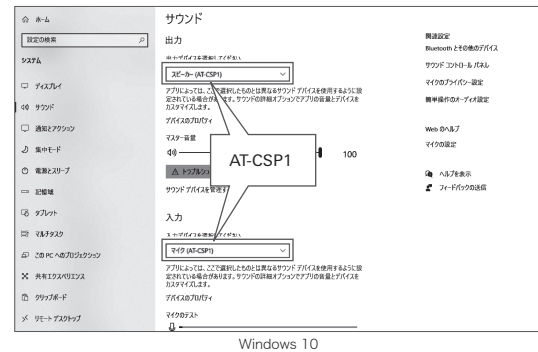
ホーム

設定の検索

システム

ディスプレイ

サウンド

通知とアクション

集中モード

電源とスリープ

記憶域

タブレット

マルチタスク

この PC へのプロジェクション

共有エクスペリエンス

クリップボード

リモート デスクトップ

サウンド

出力

出力デバイスを選択してください

スピーカー (AT-CSP1)

アプリによっては、ここで選択したものとは異なるサウンド デバイスを使用するように設定されている場合があります。サウンドの詳細オプションでアプリの音量とデバイスをカスタマイズします。

デバイスのプロパティ

マスター音量

100

トラブルシューティング

サウンド デバイスを管理する

入力

入力デバイスを選択してください

マイク (AT-CSP1)

アプリによっては、ここで選択したものとは異なるサウンド デバイスを使用するように設定されている場合があります。サウンドの詳細オプションでアプリの音量とデバイスをカスタマイズします。

デバイスのプロパティ

マイクのテスト

AT-CSP1

関連設定
Bluetooth とその他のデバイス

サウンド コントロール パネル

マイクのプライバシー設定

簡単操作のオーディオ設定

Web のヘルプ

マイクの設定

ヘルプを表示

フィードバックの送信

Windows 10